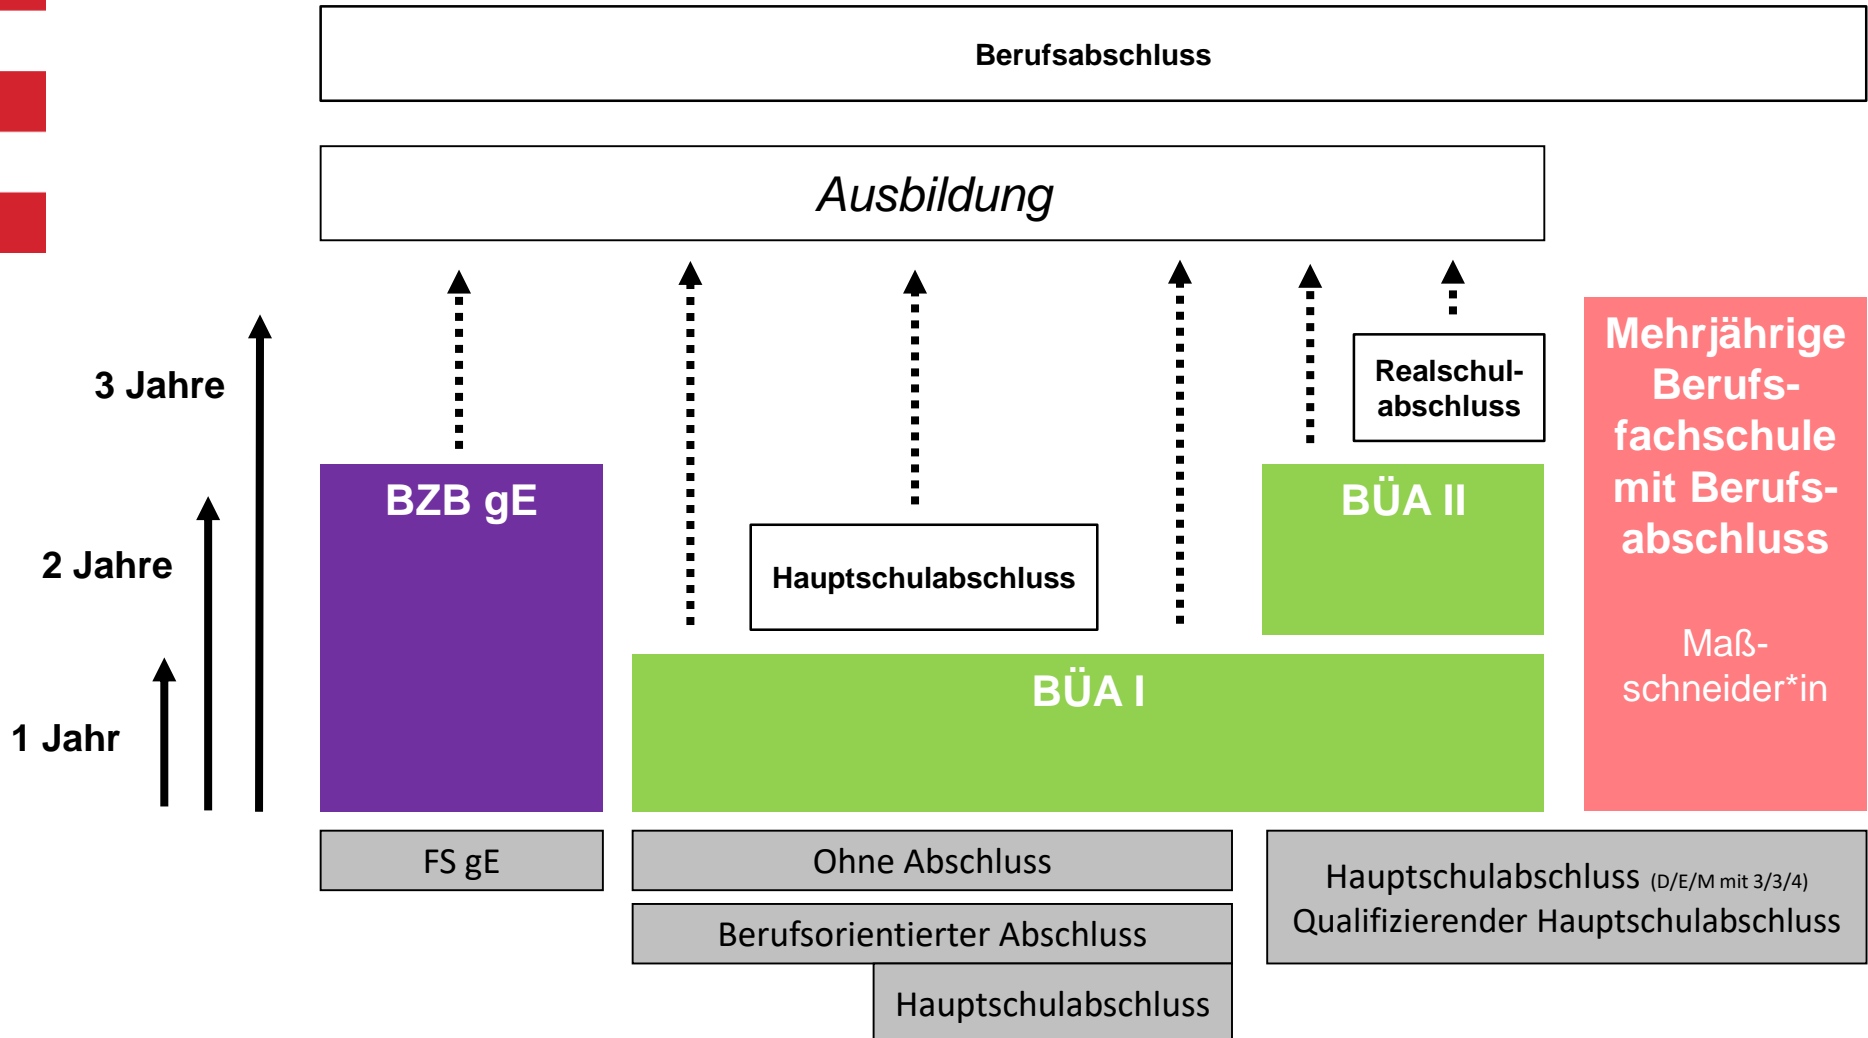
Berufsabschluss

Ausbildung

3 Jahre

2 Jahre

1 Jahr

BZB gE

Hauptschulabschluss

Realschulabschluss

BÜA II

BÜA I

Mehrjährige Berufsfachschule mit Berufsabschluss

Maßschneider*in

FS gE

Ohne Abschluss

Berufsorientierter Abschluss

Hauptschulabschluss

Hauptschulabschluss (D/E/M mit 3/3/4)
Qualifizierender Hauptschulabschluss